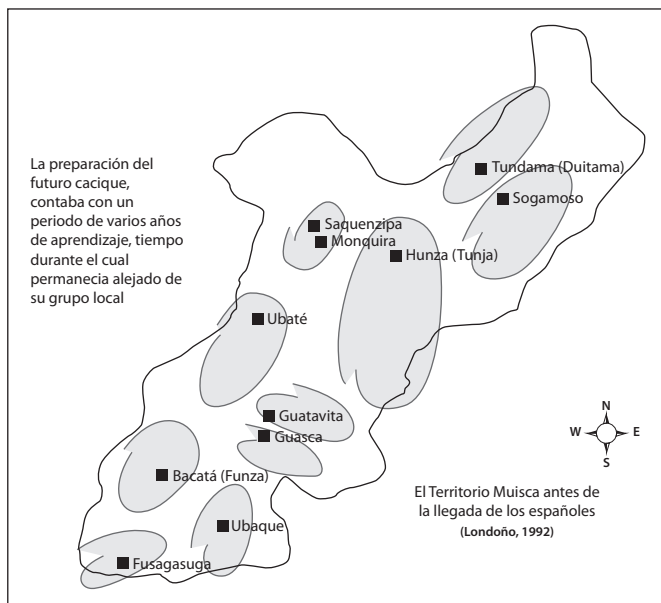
La preparación del futuro cacique, contaba con un periodo de varios años de aprendizaje, tiempo durante el cual permanecia alejado de su grupo local

Tundama (Duitama)
Sogamoso
Saquenzipa
Monquira
Hunza (Tunja)
Ubaté
Guatavita
Guasca
Bacatá (Funza)
Ubaque
Fusagasuga

N
W
E
S

El Territorio Muisca antes de la llegada de los españoles
(Londoño, 1992)